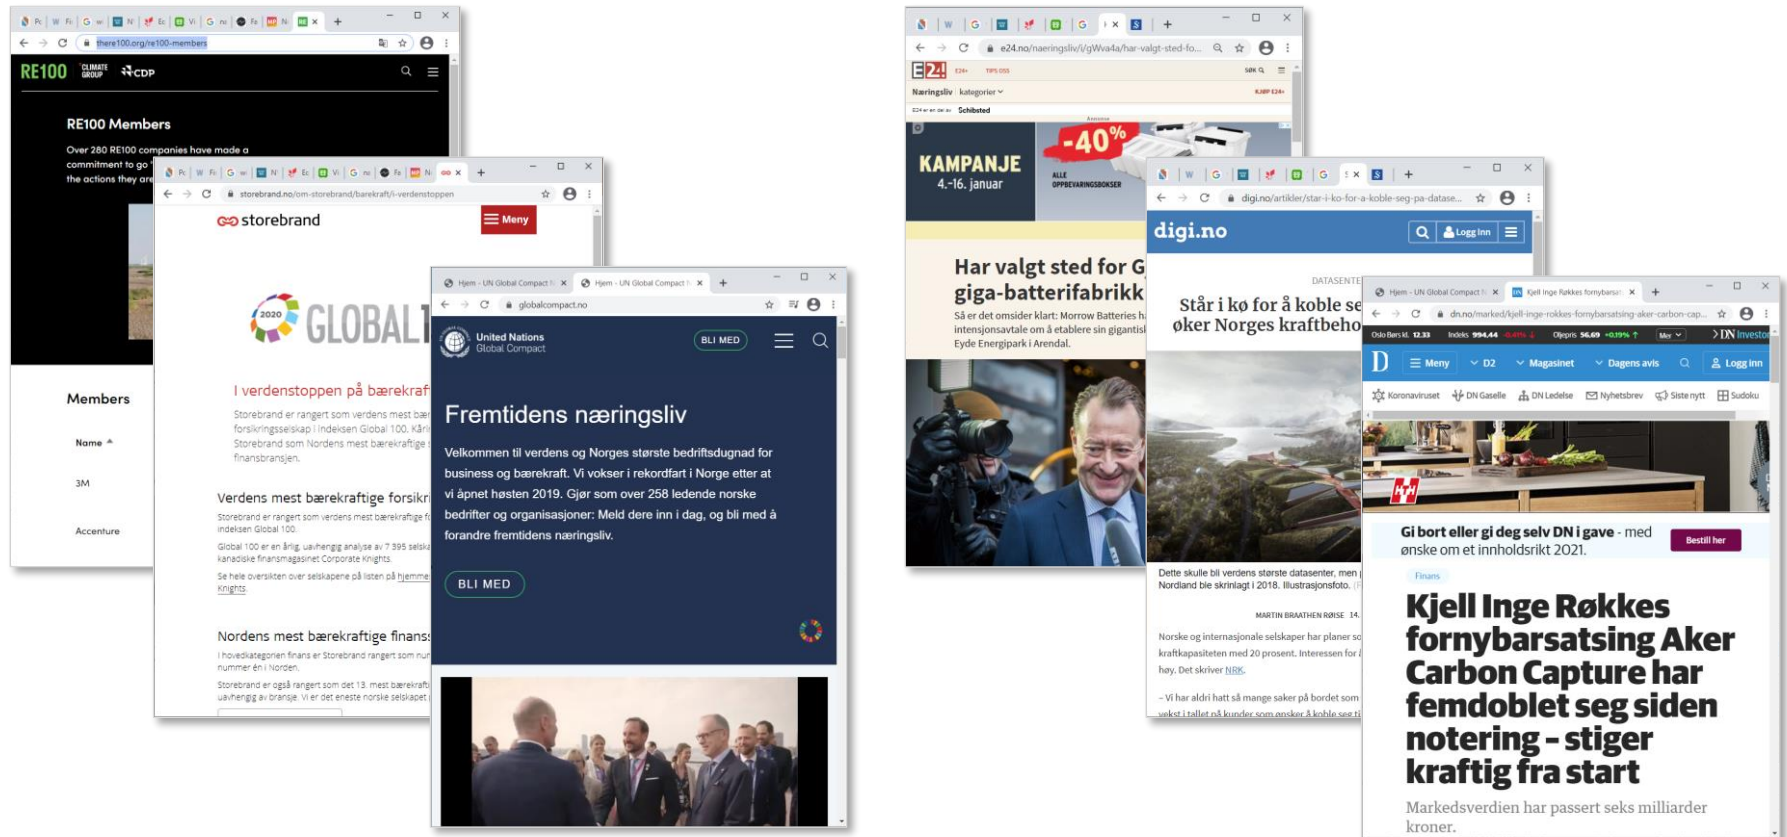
there100.org/re100-members

RE100 CLIMATE GROUP CDP

RE100 Members

Over 280 RE100 companies have made a commitment to go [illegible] the actions they are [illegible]

Members

Name

3M

Accenture

storebrand.no/om-storebrand/barekraft/i-verdenstoppen

storebrand

Meny

2020 GLOBAL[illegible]

I verdenstoppen på bærekraf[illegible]

Storebrand er rangert som verdens mest bær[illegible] forsikringsselskap i indeksen Global 100. Kår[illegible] Storebrand som Nordens mest bærekraftige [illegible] finansbransjen.

Verdens mest bærekraftige forsikri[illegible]

Storebrand er rangert som verdens mest bærekraftige f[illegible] indeksen Global 100.

Global 100 er en årlig, uavhengig analyse av 7 395 selska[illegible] kanadiske finansmagasinet Corporate Knights.

Se hele oversikten over selskapene på listen på hjemme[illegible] Knights.

Nordens mest bærekraftige finans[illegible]

I hovedkategorien finans er Storebrand rangert som nur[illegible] nummer én i Norden.

Storebrand er også rangert som det 13. mest bærekraft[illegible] uavhengig av bransje. Vi er det eneste norske selskapet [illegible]

Hjem - UN Global Compact N
Hjem - UN Global Compact N

globalcompact.no

United Nations Global Compact

BLI MED

Fremtidens næringsliv

Velkommen til verdens og Norges største bedriftsdugnad for business og bærekraft. Vi vokser i rekordfart i Norge etter at vi åpnet høsten 2019. Gjør som over 258 ledende norske bedrifter og organisasjoner: Meld deres inn i dag, og bli med å forandre fremtidens næringsliv.

BLI MED

e24.no/naeringsliv/i/gWva4a/har-valgt-sted-fo...

E24

Næringsliv kategorier

Schibsted

KAMPANJE 4.-16. januar

-40%

Har valgt sted for G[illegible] giga-batterifabrikk

Så er det omsider klart: Morrow Batteries h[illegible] intensjonsavtale om å etablere sin gigantis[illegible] Eyde Energipark i Arendal.

digi.no/artikler/star-i-ko-for-a-koble-seg-pa-datase...

digi.no

Logg inn

DATASENTE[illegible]

Står i kø for å koble se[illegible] øker Norges kraftbeho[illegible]

Dette skulle bli verdens største datasenter, men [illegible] Nordland ble skrinlagt i 2018. Illustrasjonsfoto.

MARTIN BRAATHEN RØISE 14.

Norske og internasjonale selskaper har planer so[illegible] kraftkapasiteten med 20 prosent. Interessen for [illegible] høy. Det skriver NRK.

– Vi har aldri hatt så mange saker på bordet som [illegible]

Hjem - UN Global Compact N
Kjell Inge Røkkes fornybarsa

dn.no/marked/kjell-inge-rokkes-fornybarsatsing-aker-carbon-cap...

Oslo Børs Id. 12.33 Indeks 994.44 Oljepris 56.69 +0.19%

DN Investor

D Meny D2 Magasinet Dagens avis Logg inn

Koronaviruset DN Gaselle DN Ledelse Nyhetsbrev Siste nytt Sudoku

Gi bort eller gi deg selv DN i gave - med ønske om et innholdsrikt 2021.

Bestill her

Finans

Kjell Inge Røkkes fornybarsatsing Aker Carbon Capture har femdoblet seg siden notering – stiger kraftig fra start

Markedsverdien har passert seks milliarder kroner.